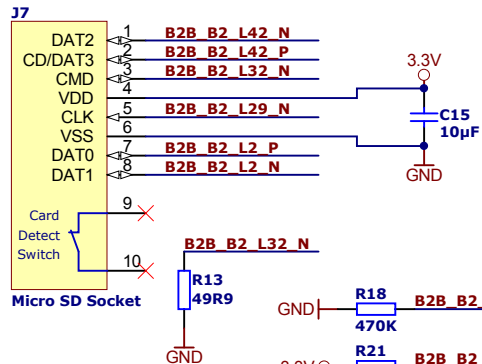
J7

DAT2
CD/DAT3
CMD
VDD
CLK
VSS
DAT0
DAT1

1
2
3
4
5
6
7
8

B2B_B2_L42_N
B2B_B2_L42_P
B2B_B2_L32_N
B2B_B2_L29_N
B2B_B2_L2_P
B2B_B2_L2_N

3.3V
C15
10μF
GND

Card
Detect
Switch

9
10

Micro SD Socket

B2B_B2_L32_N
R13
49R9
GND

GND
R18
470K
B2B_B2

R21
B2B_B2